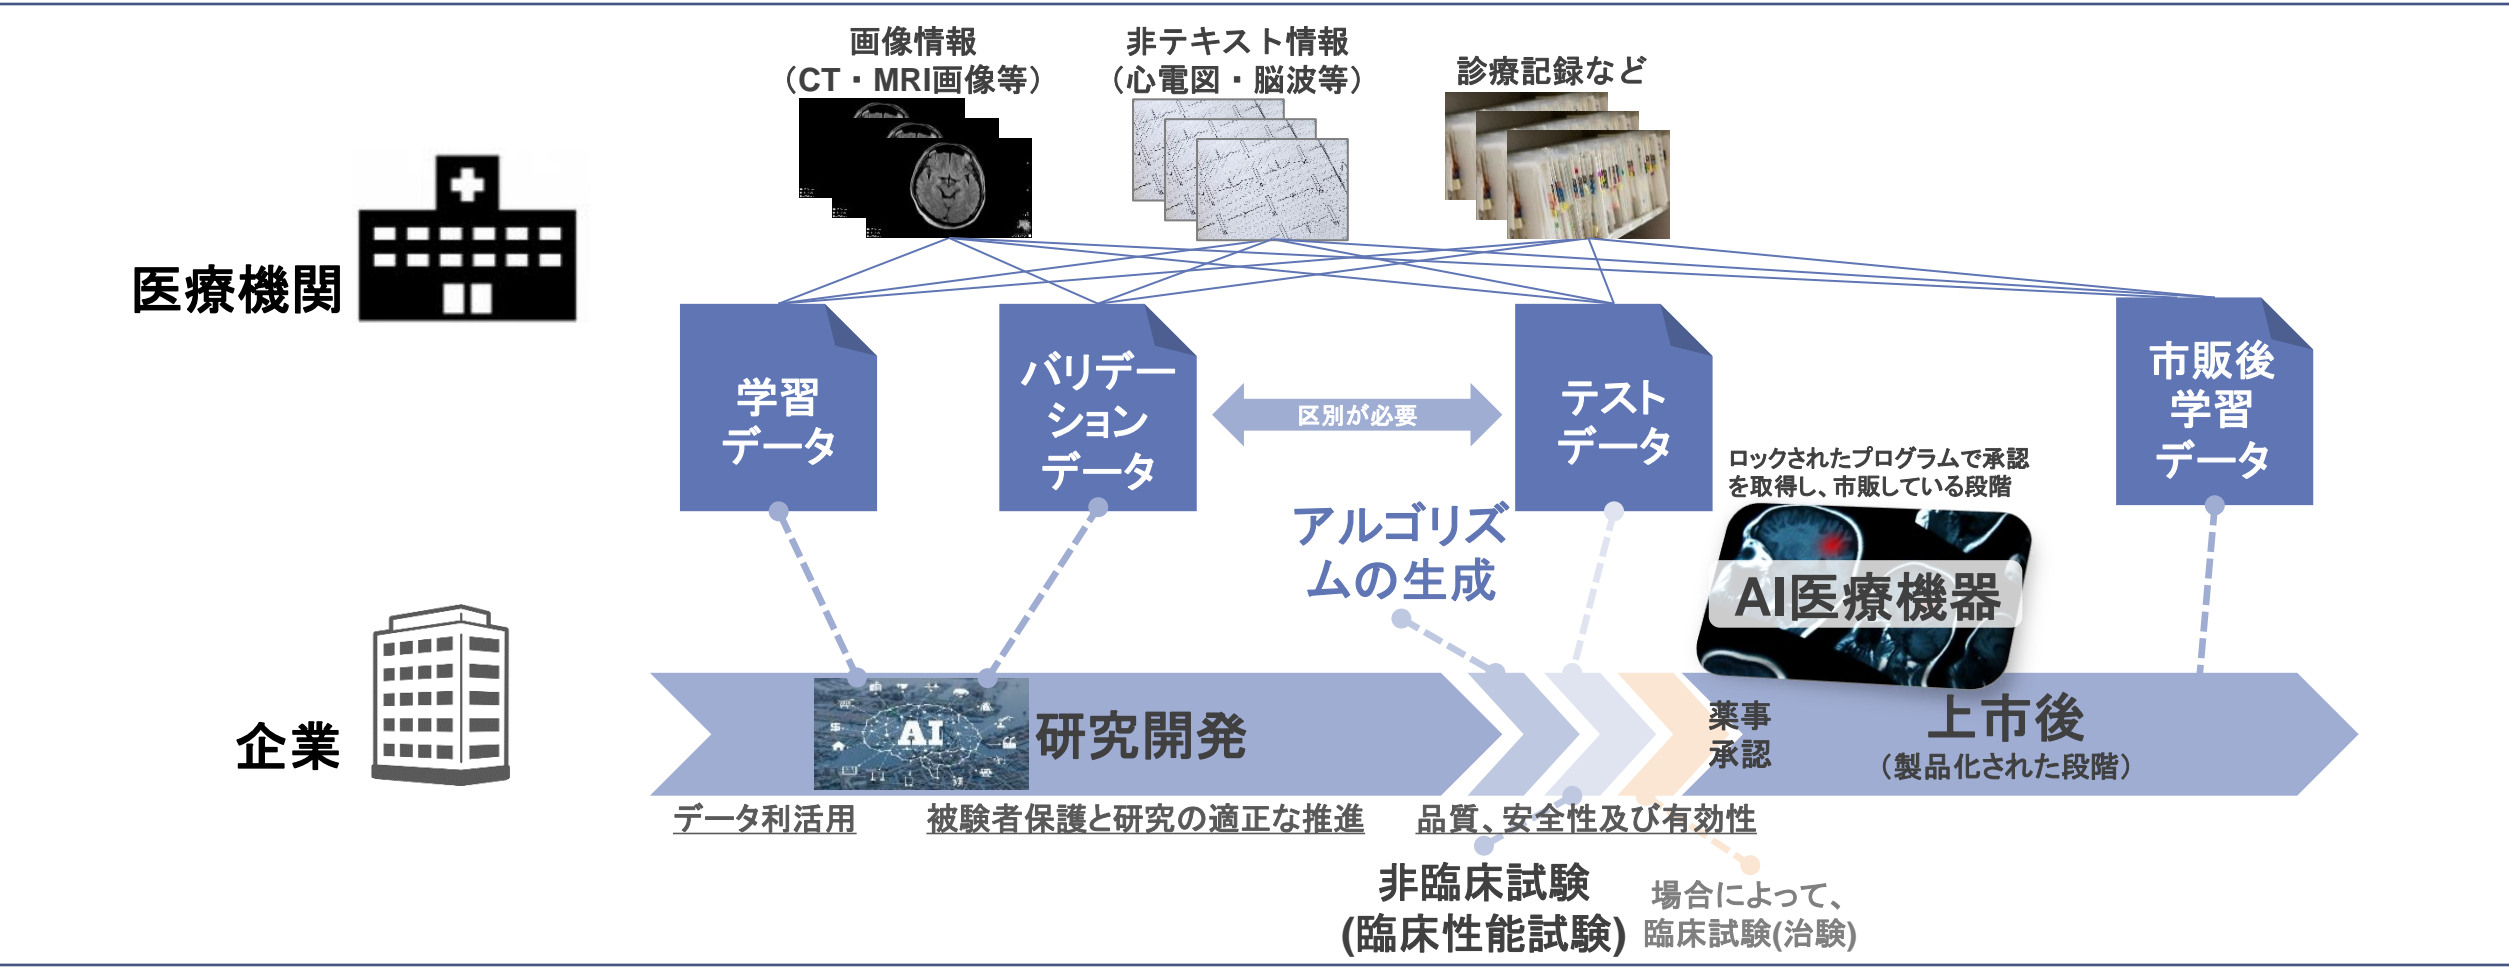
画像情報
（CT・MRI画像等）

非テキスト情報
（心電図・脳波等）

診療記録など

医療機関

学習
データ

バリデーション
データ

区別が必要

テスト
データ

市販後
学習
データ

ロックされたプログラムで承認を取得し、市販している段階

アルゴリズムの生成

AI医療機器

企業

AI

研究開発

薬事
承認

上市後
（製品化された段階）

データ利活用

被験者保護と研究の適正な推進

品質、安全性及び有効性

非臨床試験
(臨床性能試験)

場合によって、
臨床試験(治験)